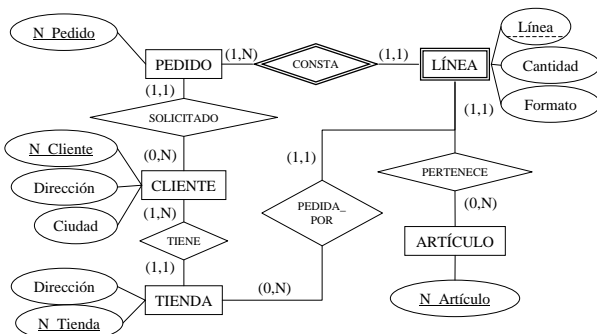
N_Pedido

PEDIDO

(1,N)

CONSTA

(1,1)

LÍNEA

Línea

Cantidad

Formato

(1,1)

SOLICITADO

(1,1)

N_Cliente

(0,N)

Dirección

CLIENTE

Ciudad

(1,N)

TIENE

(1,1)

PEDIDA_ POR

(1,1)

PERTENECE

(0,N)

ARTÍCULO

Dirección

TIENDA

(0,N)

N_Tienda

N_Artículo